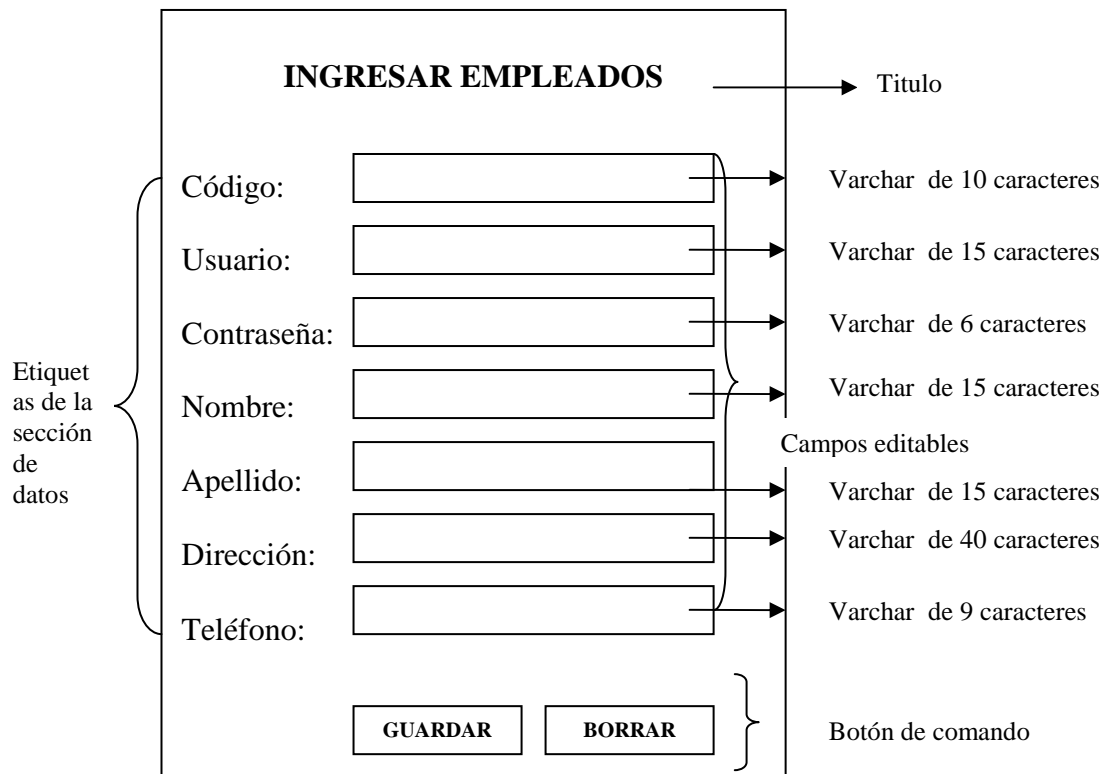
INGRESAR EMPLEADOS

Titulo

Código:

Usuario:

Contraseña:

Nombre:

Apellido:

Dirección:

Teléfono:

Etiquetas de la sección de datos

Varchar de 10 caracteres

Varchar de 15 caracteres

Varchar de 6 caracteres

Varchar de 15 caracteres

Campos editables

Varchar de 15 caracteres

Varchar de 40 caracteres

Varchar de 9 caracteres

GUARDAR

BORRAR

Botón de comando